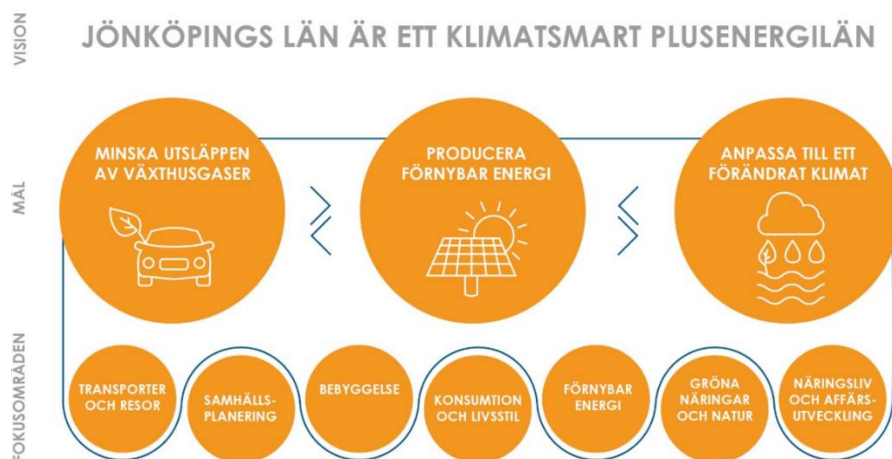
VISION

JÖNKÖPINGS LÄN ÄR ETT KLIMATSMART PLUSENERGILÄN

MÅL

MINSKA UTSLÄPPEN AV VÄXTHUSGASER

PRODUCERA FÖRNYBAR ENERGI

ANPASSA TILL ETT FÖRÄNDRAT KLIMAT

FOKUSOMRÅDEN

TRANSPORTER OCH RESOR

SAMHÄLLS-PLANERING

BEBYGGELSE

KONSUMTION OCH LIVSSTIL

FÖRNYBAR ENERGI

GRÖNA NÄRINGAR OCH NATUR

NÄRINGSLIV OCH AFFÄRS-UTVECKLING